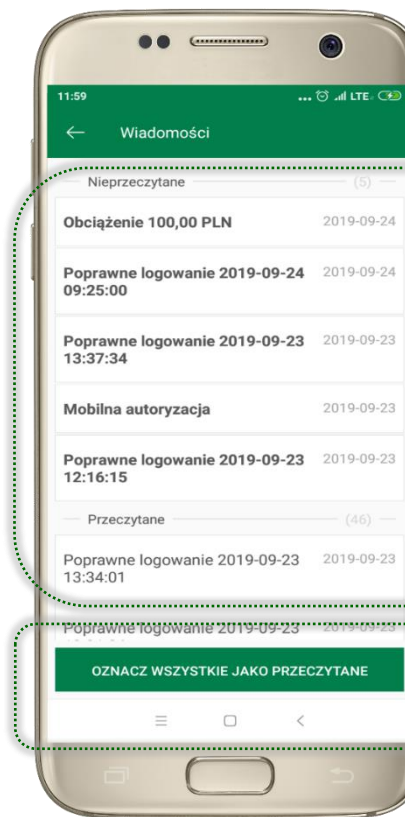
11:59

LTE

Wiadomości

Nieprzeczytane (5)

Obciążenie 100,00 PLN 2019-09-24

Poprawne logowanie 2019-09-24 09:25:00 2019-09-24

Poprawne logowanie 2019-09-23 13:37:34 2019-09-23

Mobilna autoryzacja 2019-09-23

Poprawne logowanie 2019-09-23 12:16:15 2019-09-23

Przeczytane (46)

Poprawne logowanie 2019-09-23 13:34:01 2019-09-23

Poprawne logowanie 2019-09-23 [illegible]

OZNACZ WSZYSTKIE JAKO PRZECZYTANE